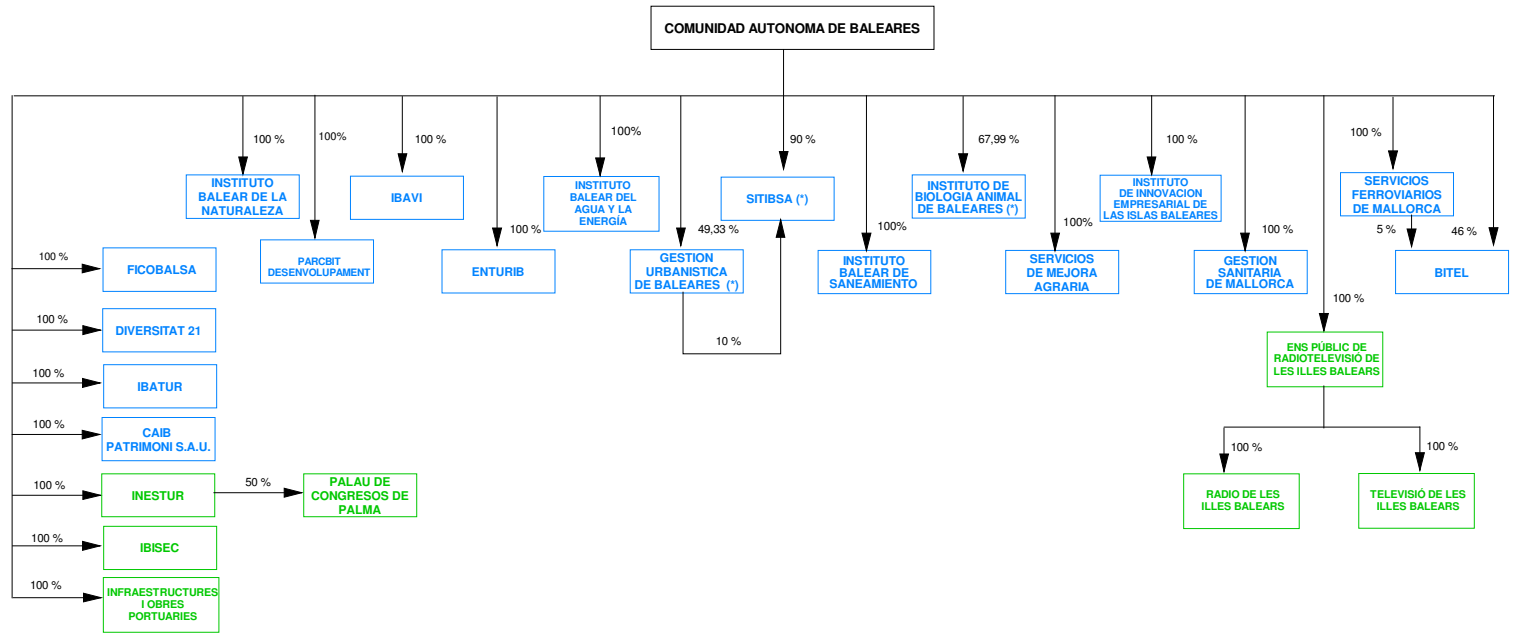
COMUNIDAD AUTONOMA DE BALEARES

100 %
INSTITUTO BALEAR DE LA NATURALEZA

100%
PARCBIT DESENVOLUPAMENT

100 %
IBAVI

100 %
ENTURIB

100%
INSTITUTO BALEAR DEL AGUA Y LA ENERGÍA

49,33 %
GESTION URBANISTICA DE BALEARES (*)

10 %

90 %
SITIBSA (*)

100%
INSTITUTO BALEAR DE SANEAMIENTO

67,99 %
INSTITUTO DE BIOLOGIA ANIMAL DE BALEARES (*)

100%
SERVICIOS DE MEJORA AGRARIA

100 %
INSTITUTO DE INNOVACION EMPRESARIAL DE LAS ISLAS BALEARES

100 %
GESTION SANITARIA DE MALLORCA

100 %
ENS PÚBLIC DE RADIOTELEVISIÓ DE LES ILLES BALEARS

100 %
RADIO DE LES ILLES BALEARS

100 %
TELEVISIÓ DE LES ILLES BALEARS

100 %
SERVICIOS FERROVIARIOS DE MALLORCA

5 %
46 %
BITEL

100 %
FICOBALSA

100 %
DIVERSITAT 21

100 %
IBATUR

100 %
CAIB PATRIMONI S.A.U.

100 %
INESTUR

50 %
PALAU DE CONGRESOS DE PALMA

100 %
IBISEC

100 %
INFRAESTRUCTURES I OBRES PORTUARIES